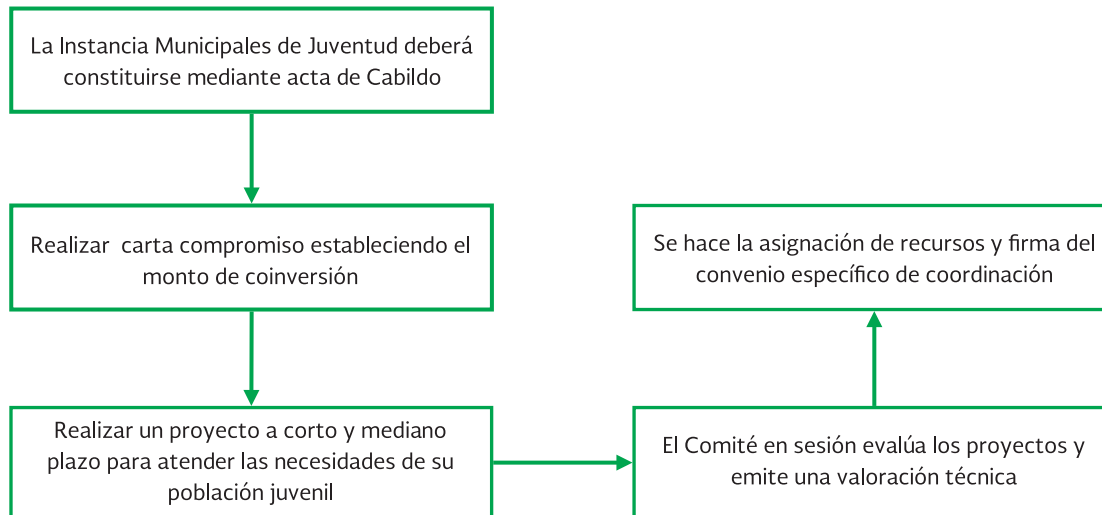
La Instancia Municipales de Juventud deberá constituirse mediante acta de Cabildo

Realizar carta compromiso estableciendo el monto de coinversión

Realizar un proyecto a corto y mediano plazo para atender las necesidades de su población juvenil

El Comité en sesión evalúa los proyectos y emite una valoración técnica

Se hace la asignación de recursos y firma del convenio específico de coordinación